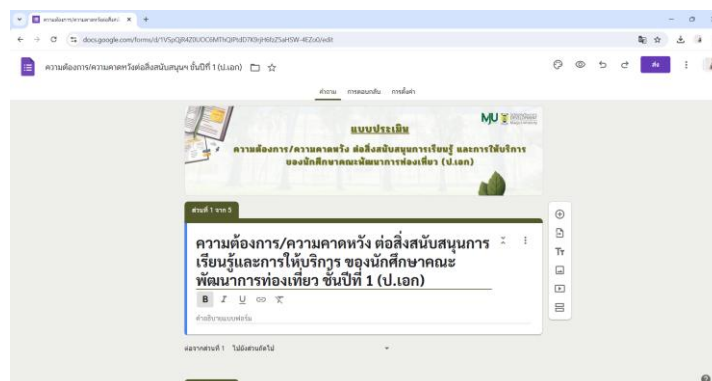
ความต้องการ/ความคาดหวังต่อสิ่งฯ ×  +

docs.google.com/forms/d/1VSpQR4Z0UOC6MTtQjPtdD7K9rjH6tZ5aHSW-4EZoG/edit

ความต้องการ/ความคาดหวังต่อสิ่งสนับสนุนฯ ชั้นปีที่ 1 (ป.เอก)

ส่ง

คำถาม   การตอบกลับ   การตั้งค่า

MJU

แบบประเมิน

ความต้องการ/ความคาดหวัง ต่อสิ่งสนับสนุนการเรียนรู้ และการให้บริการ ของนักศึกษาคณะพัฒนาการท่องเที่ยว (ป.เอก)

ส่วนที่ 1 จาก 5

ความต้องการ/ความคาดหวัง ต่อสิ่งสนับสนุนการเรียนรู้และการให้บริการ ของนักศึกษาคณะพัฒนาการท่องเที่ยว ชั้นปีที่ 1 (ป.เอก)

B  I  U

คำอธิบายแบบฟอร์ม

ต่อจากส่วนที่ 1   ไปยังส่วนถัดไป